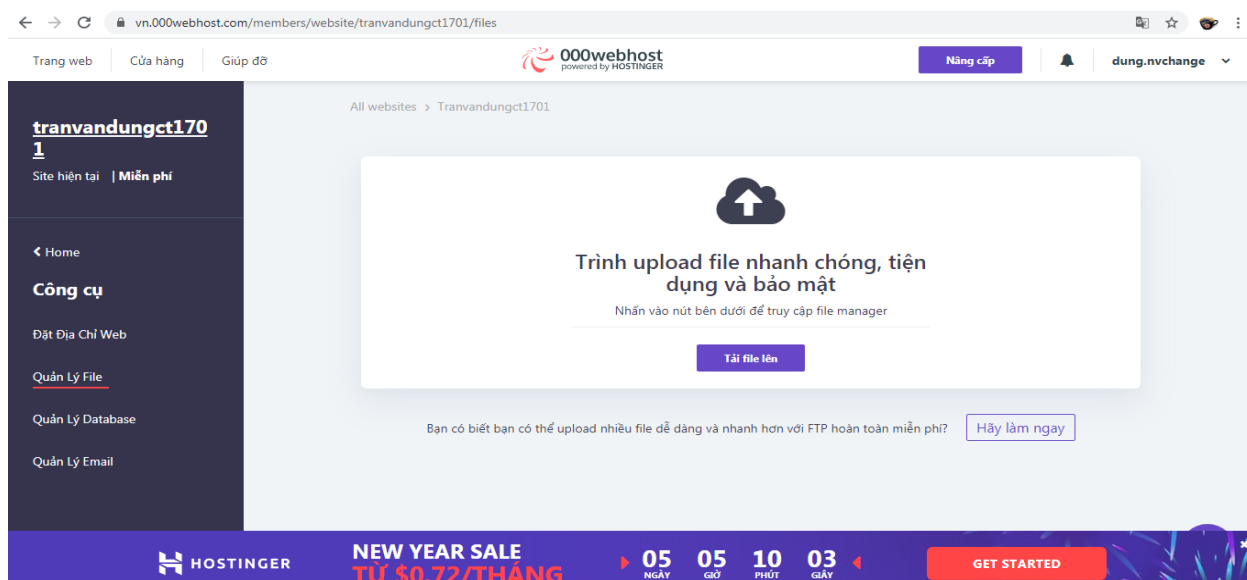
vn.000webhost.com/members/website/tranvandungct1701/files

Trang web | Cửa hàng | Giúp đỡ

000webhost
powered by HOSTINGER

Nâng cấp

dung.nvchange

tranvandungct1701
Site hiện tại | Miễn phí

< Home

Công cụ

Đặt Địa Chỉ Web

Quản Lý File

Quản Lý Database

Quản Lý Email

All websites > Tranvandungct1701

Trình upload file nhanh chóng, tiện dụng và bảo mật

Nhấn vào nút bên dưới để truy cập file manager

Tải file lên

Bạn có biết bạn có thể upload nhiều file dễ dàng và nhanh hơn với FTP hoàn toàn miễn phí?

Hãy làm ngay

HOSTINGER

NEW YEAR SALE
TỪ $0.72/THÁNG

05 NGÀY 05 GIỜ 10 PHÚT 03 GIÂY

GET STARTED